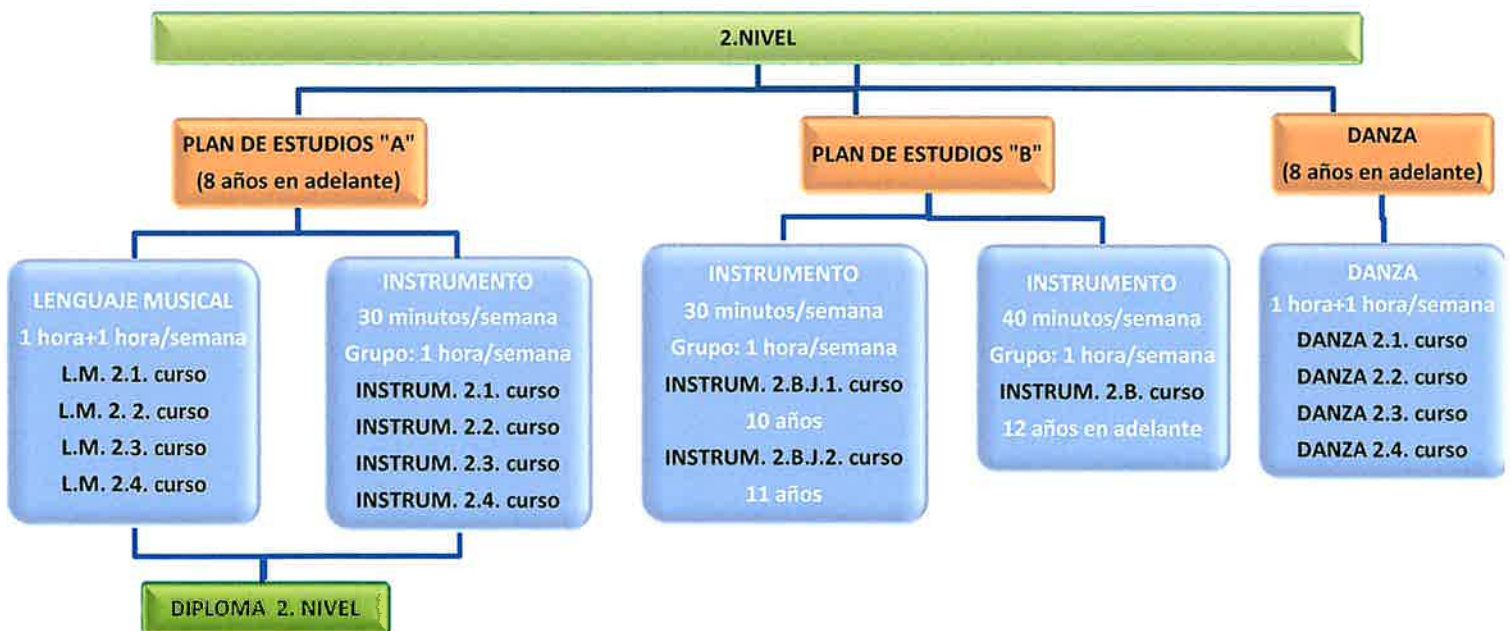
2.NIVEL

PLAN DE ESTUDIOS "A"
(8 años en adelante)

PLAN DE ESTUDIOS "B"

DANZA
(8 años en adelante)

LENGUAJE MUSICAL
1 hora+1 hora/semana
L.M. 2.1. curso
L.M. 2. 2. curso
L.M. 2.3. curso
L.M. 2.4. curso

INSTRUMENTO
30 minutos/semana
Grupo: 1 hora/semana
INSTRUM. 2.1. curso
INSTRUM. 2.2. curso
INSTRUM. 2.3. curso
INSTRUM. 2.4. curso

INSTRUMENTO
30 minutos/semana
Grupo: 1 hora/semana
INSTRUM. 2.B.J.1. curso
10 años
INSTRUM. 2.B.J.2. curso
11 años

INSTRUMENTO
40 minutos/semana
Grupo: 1 hora/semana
INSTRUM. 2.B. curso
12 años en adelante

DANZA
1 hora+1 hora/semana
DANZA 2.1. curso
DANZA 2.2. curso
DANZA 2.3. curso
DANZA 2.4. curso

DIPLOMA 2. NIVEL